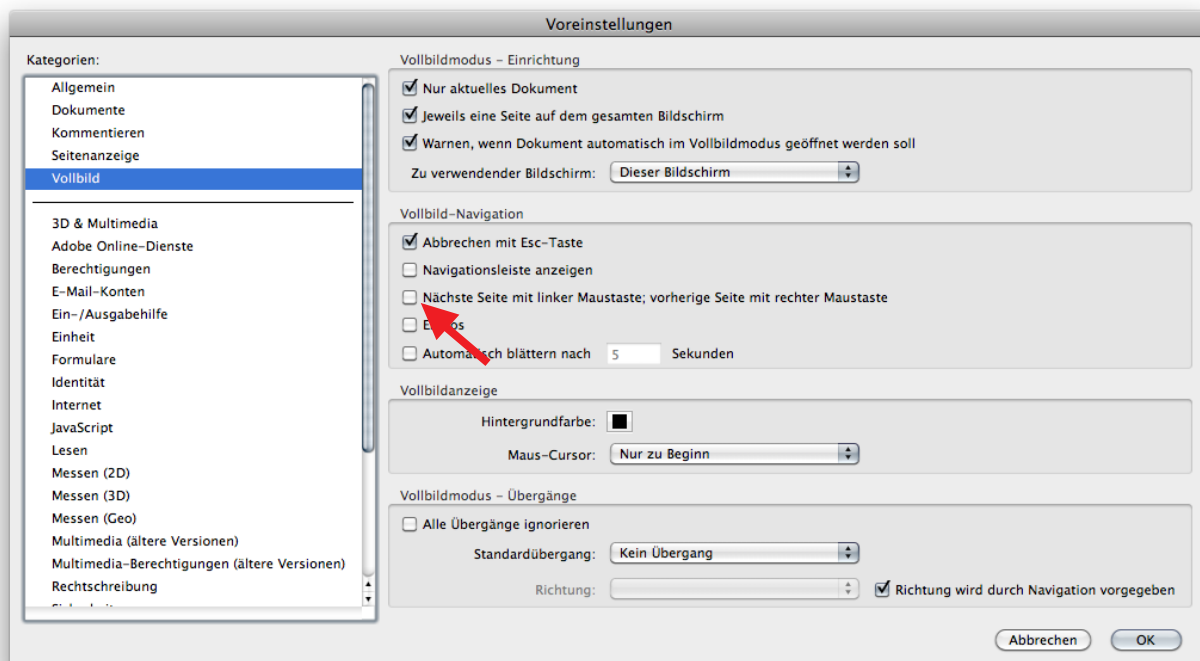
Voreinstellungen

Kategorien:

Allgemein
Dokumente
Kommentieren
Seitenanzeige
Vollbild

3D & Multimedia
Adobe Online-Dienste
Berechtigungen
E-Mail-Konten
Ein-/Ausgabehilfe
Einheit
Formulare
Identität
Internet
JavaScript
Lesen
Messen (2D)
Messen (3D)
Messen (Geo)
Multimedia (ältere Versionen)
Multimedia-Berechtigungen (ältere Versionen)
Rechtschreibung
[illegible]

Vollbildmodus – Einrichtung

Nur aktuelles Dokument

Jeweils eine Seite auf dem gesamten Bildschirm

Warnen, wenn Dokument automatisch im Vollbildmodus geöffnet werden soll

Zu verwendender Bildschirm: Dieser Bildschirm

Vollbild-Navigation

Abbrechen mit Esc-Taste

Navigationsleiste anzeigen

Nächste Seite mit linker Maustaste; vorherige Seite mit rechter Maustaste

E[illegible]s

Autom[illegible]sch blättern nach 5 Sekunden

Vollbildanzeige

Hintergrundfarbe:

Maus-Cursor: Nur zu Beginn

Vollbildmodus – Übergänge

Alle Übergänge ignorieren

Standardübergang: Kein Übergang

Richtung:

Richtung wird durch Navigation vorgegeben

Abbrechen OK